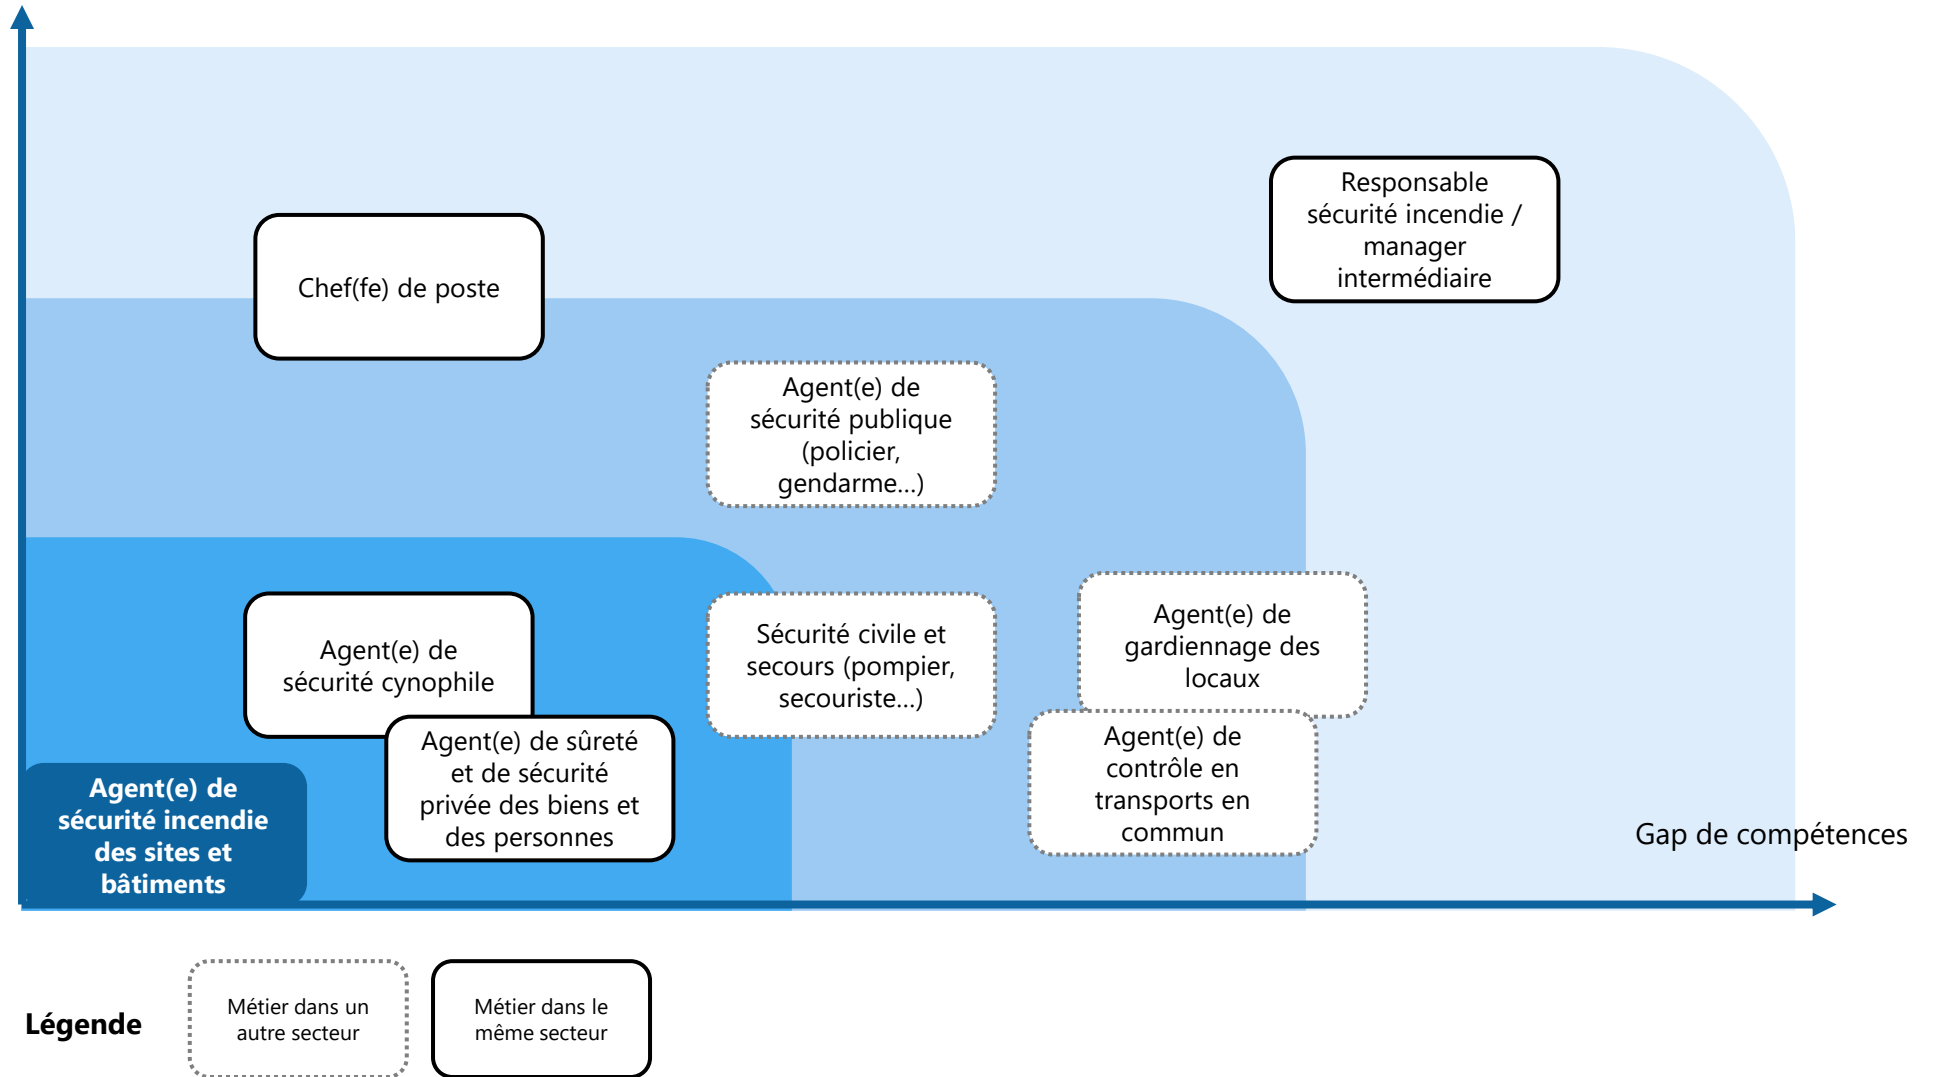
Responsable sécurité incendie / manager intermédiaire

Chef(fe) de poste

Agent(e) de sécurité publique (policier, gendarme...)

Agent(e) de sécurité cynophile

Sécurité civile et secours (pompier, secouriste...)

Agent(e) de gardiennage des locaux

Agent(e) de sûreté et de sécurité privée des biens et des personnes

Agent(e) de contrôle en transports en commun

Gap de compétences

Agent(e) de sécurité incendie des sites et bâtiments

Légende

Métier dans un autre secteur

Métier dans le même secteur